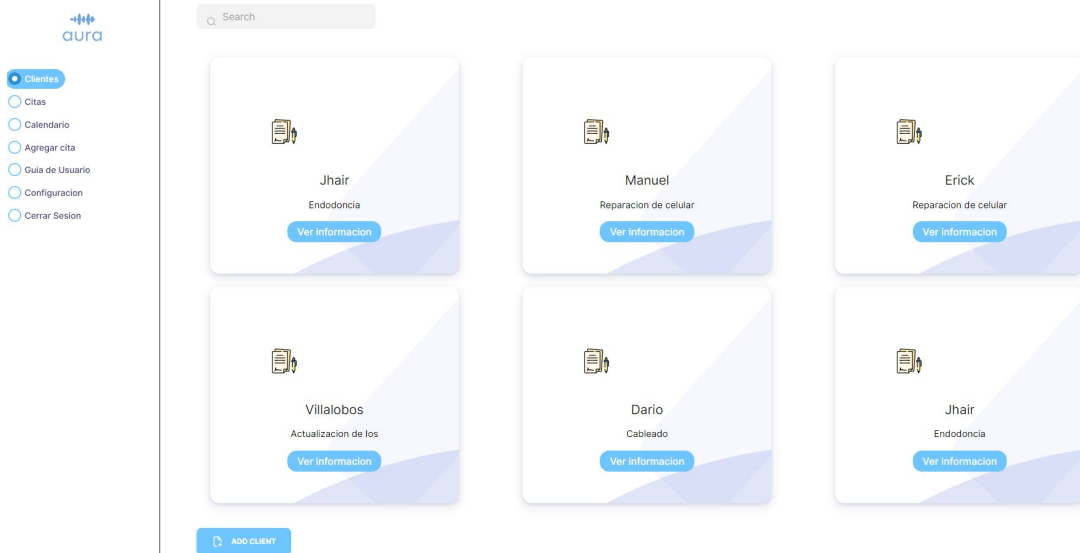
aura

Clientes
Citas
Calendario
Agregar cita
Guia de Usuario
Configuracion
Cerrar Sesion

Search

Jhair
Endodoncia
Ver informacion

Manuel
Reparacion de celular
Ver informacion

Erick
Reparacion de celular
Ver informacion

Villalobos
Actualizacion de los
Ver informacion

Dario
Cableado
Ver informacion

Jhair
Endodoncia
Ver informacion

ADD CLIENT